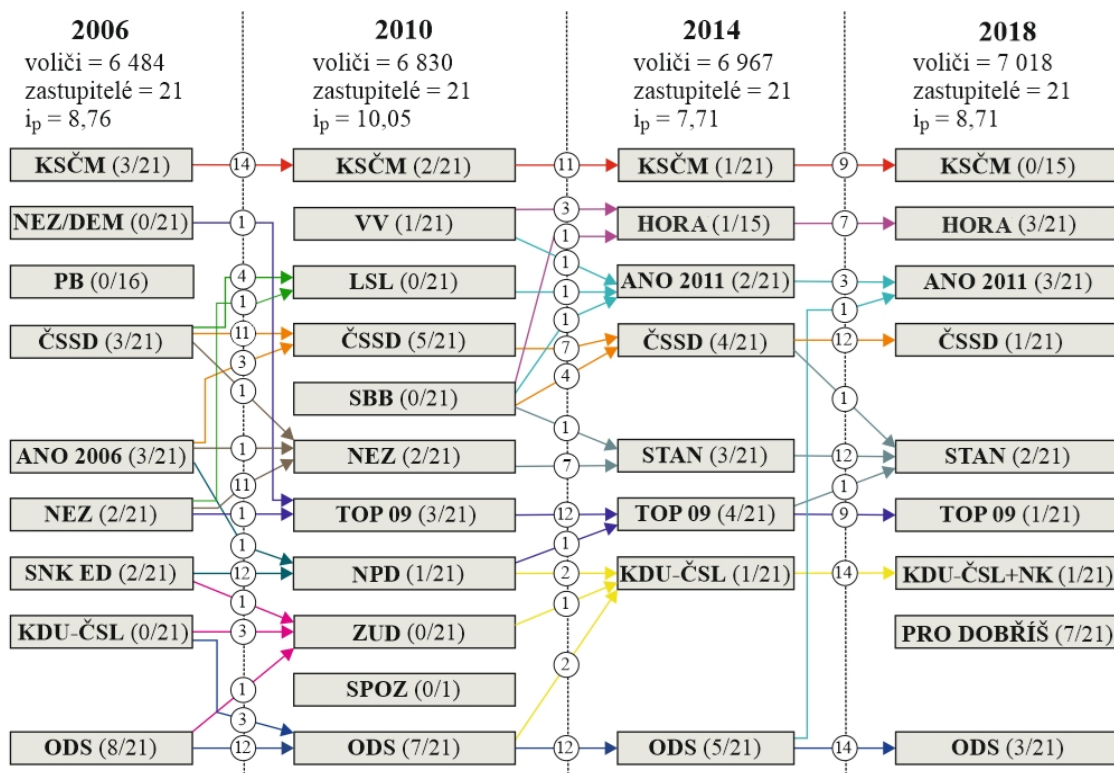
2006
voliči = 6 484
zastupitelé = 21
$i_p$ = 8,76

2010
voliči = 6 830
zastupitelé = 21
$i_p$ = 10,05

2014
voliči = 6 967
zastupitelé = 21
$i_p$ = 7,71

2018
voliči = 7 018
zastupitelé = 21
$i_p$ = 8,71

KSČM (3/21)
NEZ/DEM (0/21)
PB (0/16)
ČSSD (3/21)
ANO 2006 (3/21)
NEZ (2/21)
SNK ED (2/21)
KDU-ČSL (0/21)
ODS (8/21)

KSČM (2/21)
VV (1/21)
LSL (0/21)
ČSSD (5/21)
SBB (0/21)
NEZ (2/21)
TOP 09 (3/21)
NPD (1/21)
ZUD (0/21)
SPOZ (0/1)
ODS (7/21)

KSČM (1/21)
HORA (1/15)
ANO 2011 (2/21)
ČSSD (4/21)
STAN (3/21)
TOP 09 (4/21)
KDU-ČSL (1/21)
ODS (5/21)

KSČM (0/15)
HORA (3/21)
ANO 2011 (3/21)
ČSSD (1/21)
STAN (2/21)
TOP 09 (1/21)
KDU-ČSL+NK (1/21)
PRO DOBŘÍŠ (7/21)
ODS (3/21)

14 1 4 1 11 3 1 1 11 1 1 12 1 3 1 3 12
11 3 1 1 1 1 7 4 1 7 12 1 2 1 2 12
9 7 3 1 12 1 12 1 9 14 14